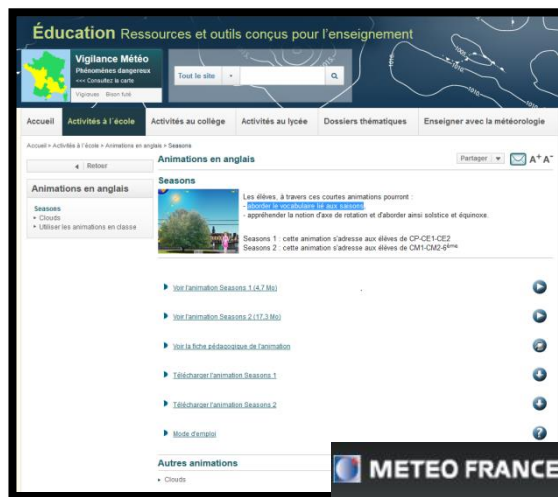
Éducation Ressources et outils conçus pour l'enseignement

Vigilance Météo
Phénomènes dangereux
<<< Consultez la carte
Vigilance Bison futé

Tout le site

Accueil | Activités à l'école | Activités au collège | Activités au lycée | Dossiers thématiques | Enseigner avec la météorologie

Accueil > Activités à l'école > Animations en anglais > Seasons

◄ Retour

Animations en anglais

Seasons
• Clouds
• Utiliser les animations en classe

Animations en anglais

Partager

A+ A-

Seasons

Les élèves, à travers ces courtes animations pourront :
- aborder le vocabulaire lié aux saisons.
- appréhender la notion d'axe de rotation et d'aborder ainsi solstice et équinoxe.

Seasons 1 : cette animation s'adresse aux élèves de CP-CE1-CE2
Seasons 2 : cette animation s'adresse aux élèves de CM1-CM2-6$^{ème}$

Voir l'animation Seasons 1 (4,7 Mo)

Voir l'animation Seasons 2 (17,3 Mo)

Voir la fiche pédagogique de l'animation

Télécharger l'animation Seasons 1

Télécharger l'animation Seasons 2

Mode d'emploi

Autres animations

• Clouds

METEO FRANCE